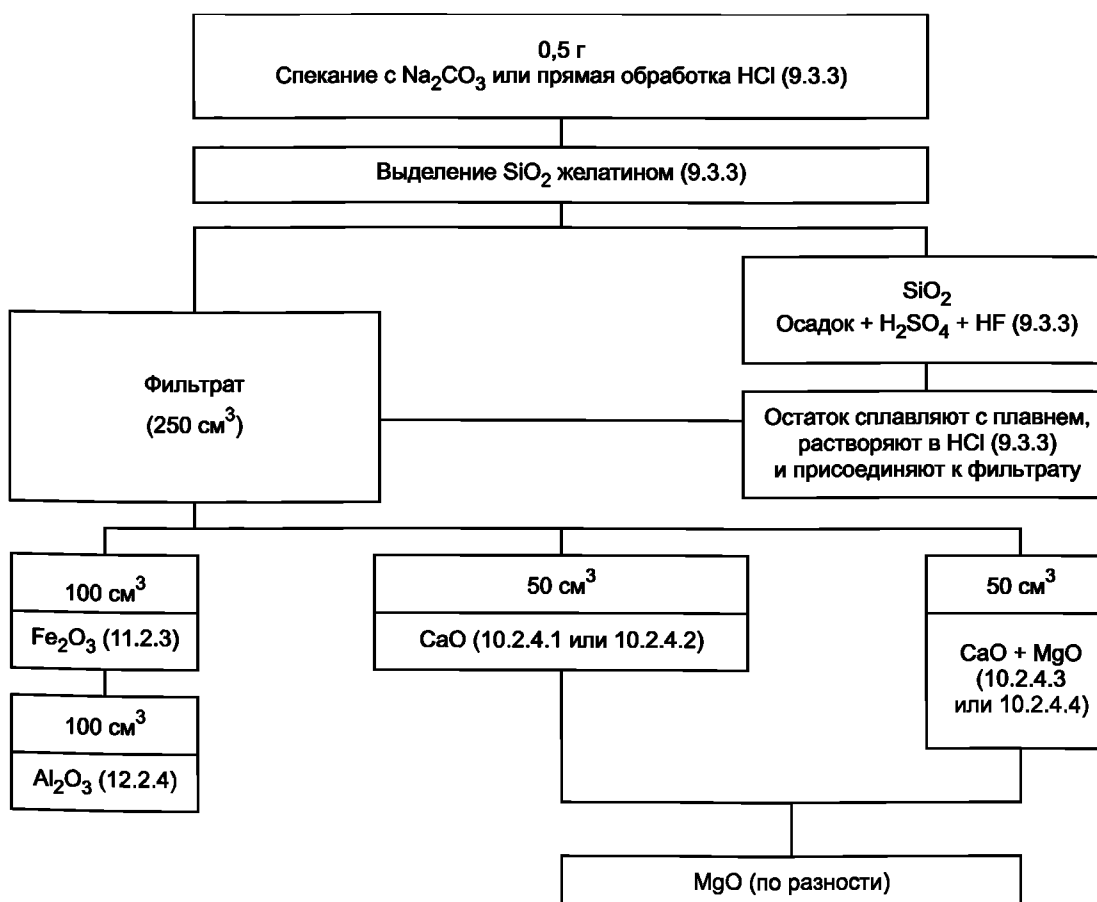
0,5 г
Спекание с $Na_2CO_3$ или прямая обработка HCl (9.3.3)

Выделение $SiO_2$ желатином (9.3.3)

$SiO_2$
Осадок + $H_2SO_4$ + HF (9.3.3)

Фильтрат
(250 $см^3$)

Остаток сплавляют с плавнем, растворяют в HCl (9.3.3) и присоединяют к фильтрату

100 $см^3$
$Fe_2O_3$ (11.2.3)

100 $см^3$
$Al_2O_3$ (12.2.4)

50 $см^3$
CaO (10.2.4.1 или 10.2.4.2)

50 $см^3$
CaO + MgO (10.2.4.3 или 10.2.4.4)

MgO (по разности)